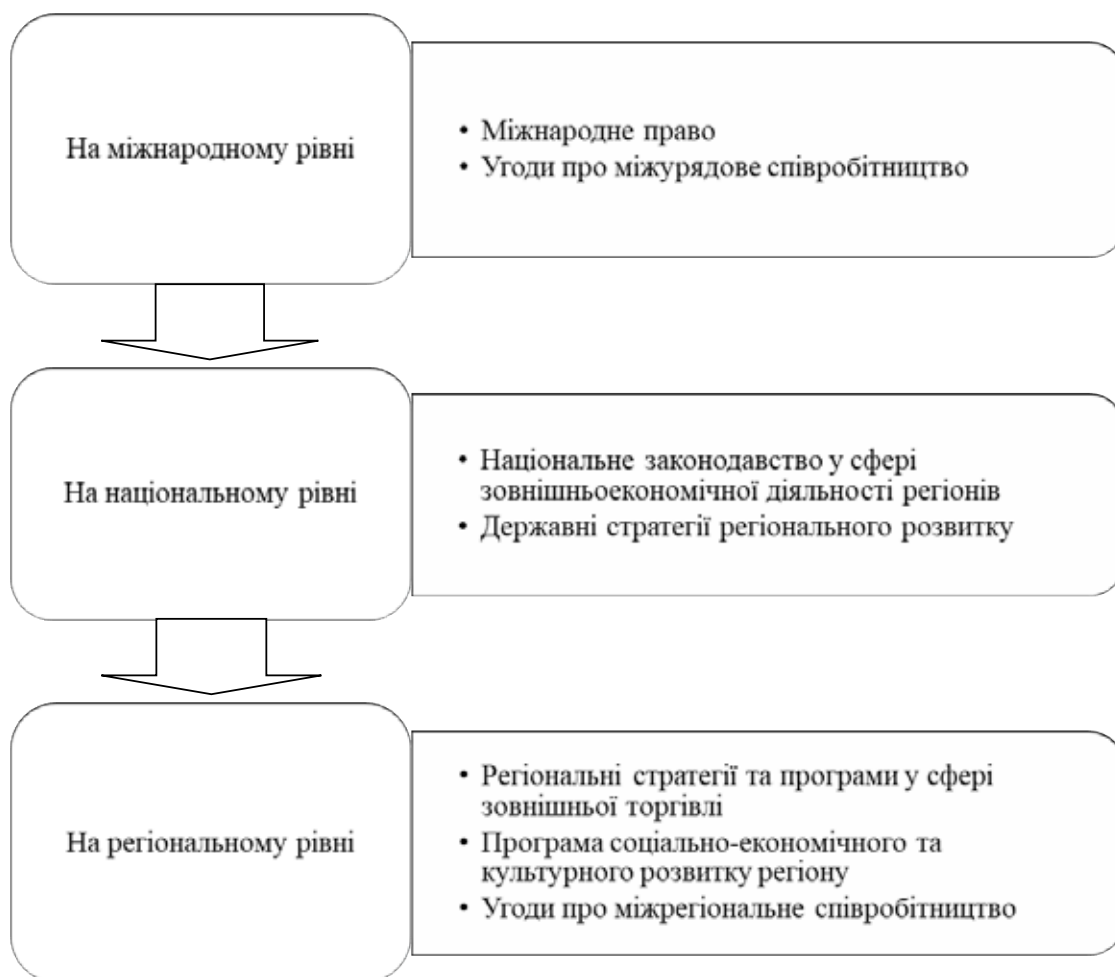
На міжнародному рівні

• Міжнародне право
• Угоди про міжурядове співробітництво

На національному рівні

• Національне законодавство у сфері зовнішньоекономічної діяльності регіонів
• Державні стратегії регіонального розвитку

На регіональному рівні

• Регіональні стратегії та програми у сфері зовнішньої торгівлі
• Програма соціально-економічного та культурного розвитку регіону
• Угоди про міжрегіональне співробітництво